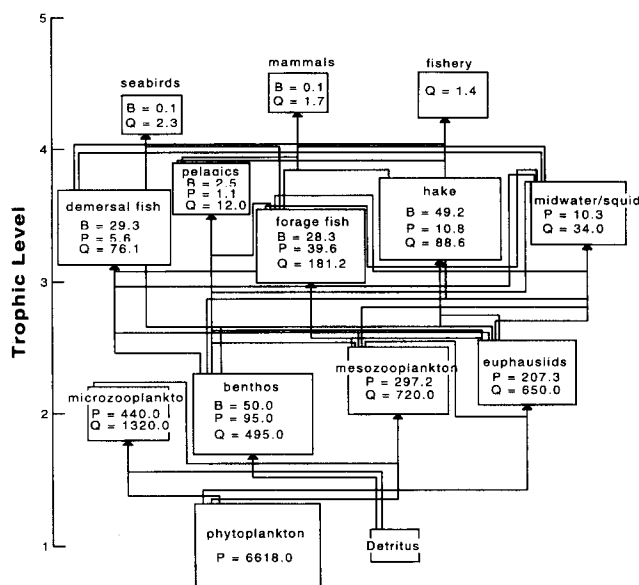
5
4
3
2
1

Trophic Level

seabirds
B = 0.1
Q = 2.3

mammals
B = 0.1
Q = 1.7

fishery
Q = 1.4

pelagics
B = 2.5
P = 1.1
Q = 12.0

demersal fish
B = 29.3
P = 5.6
Q = 76.1

forage fish
B = 28.3
P = 39.6
Q = 181.2

hake
B = 49.2
P = 10.8
Q = 88.6

midwater/squid
P = 10.3
Q = 34.0

microzooplankto
P = 440.0
Q = 1320.0

benthos
B = 50.0
P = 95.0
Q = 495.0

mesozooplankton
P = 297.2
Q = 720.0

euphausiids
P = 207.3
Q = 650.0

phytoplankton
P = 6618.0

Detritus